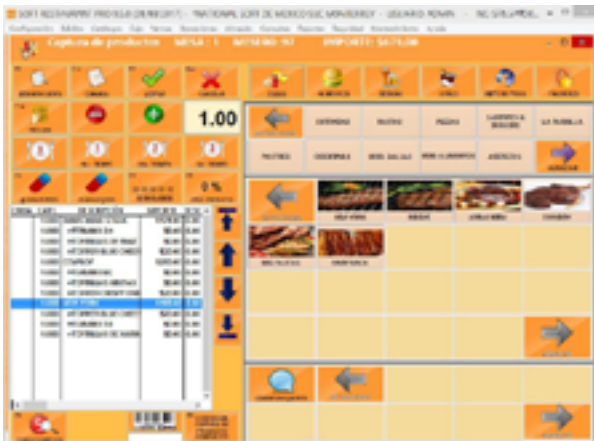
SOFT RESTAURANT PRO 10.0 [ILLEGIBLE] - NATIONAL SOFT DE MEXICO SA DE CV - USUARIO: ADMIN

Captura de productos   MESA : 1   MESERO: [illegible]   IMPORTE: $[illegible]

1.00

ENTRADAS   PASTAS   PIZZAS   CARNES & MARISCOS   LA PARRILLA

POSTRES   COCTELES   BEB. SIN ALC   BEB. ALCOHOLICAS   ADICIONES

0 %

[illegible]